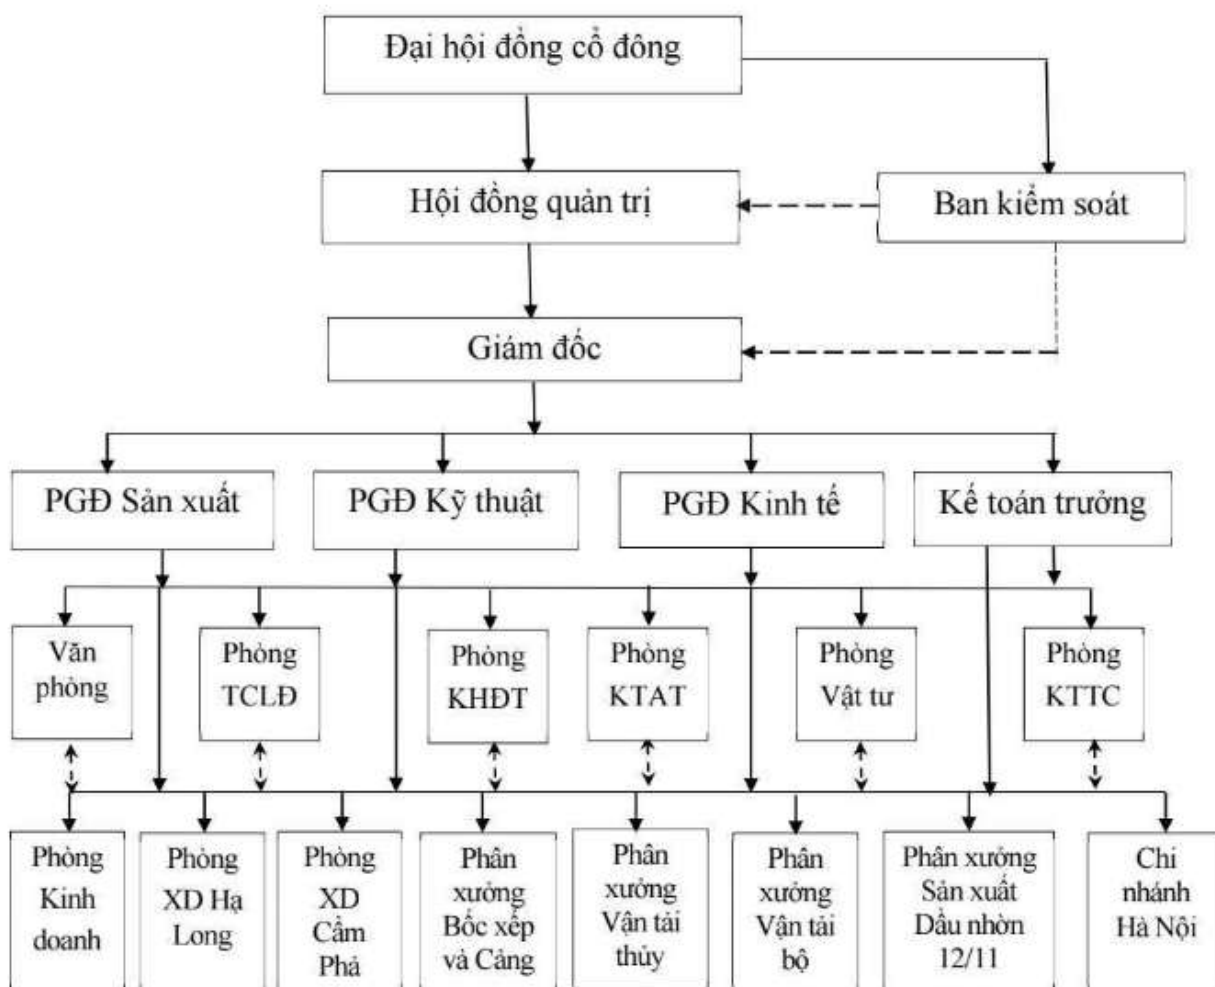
Đại hội đồng cổ đông

Hội đồng quản trị

Ban kiểm soát

Giám đốc

PGĐ Sản xuất

PGĐ Kỹ thuật

PGĐ Kinh tế

Kế toán trưởng

Văn phòng

Phòng TCLĐ

Phòng KHĐT

Phòng KTAT

Phòng Vật tư

Phòng KTTC

Phòng Kinh doanh

Phòng XD Hạ Long

Phòng XD Cẩm Phả

Phân xưởng Bốc xếp và Cảng

Phân xưởng Vận tải thủy

Phân xưởng Vận tải bộ

Phân xưởng Sản xuất Dầu nhờn 12/11

Chi nhánh Hà Nội